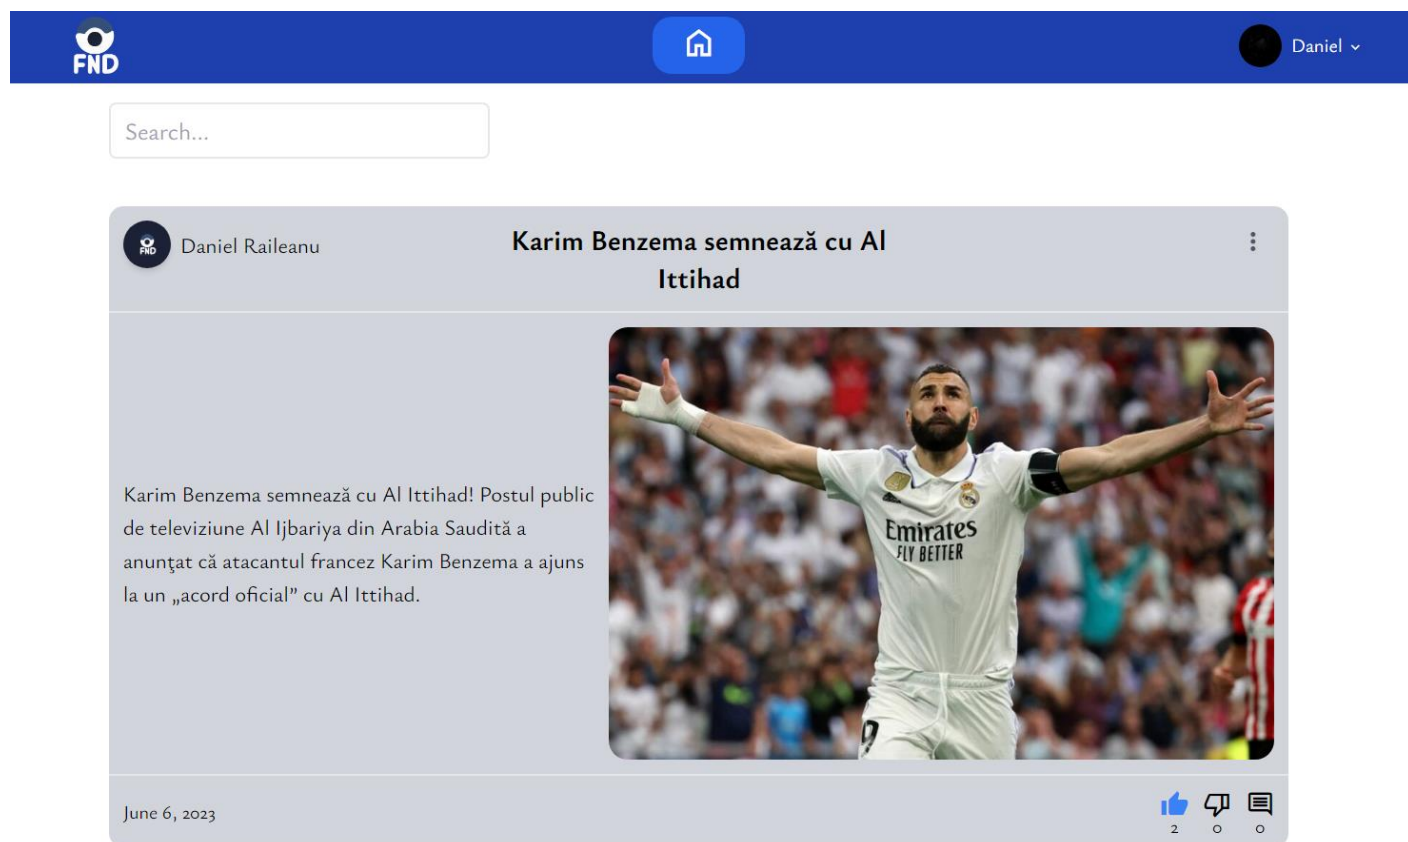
FND

Daniel

Search...

FND Daniel Raileanu

Karim Benzema semnează cu Al Ittihad

Karim Benzema semnează cu Al Ittihad! Postul public de televiziune Al Ijbariya din Arabia Saudită a anunţat că atacantul francez Karim Benzema a ajuns la un „acord oficial” cu Al Ittihad.

Emirates FLY BETTER

June 6, 2023

2 0 0